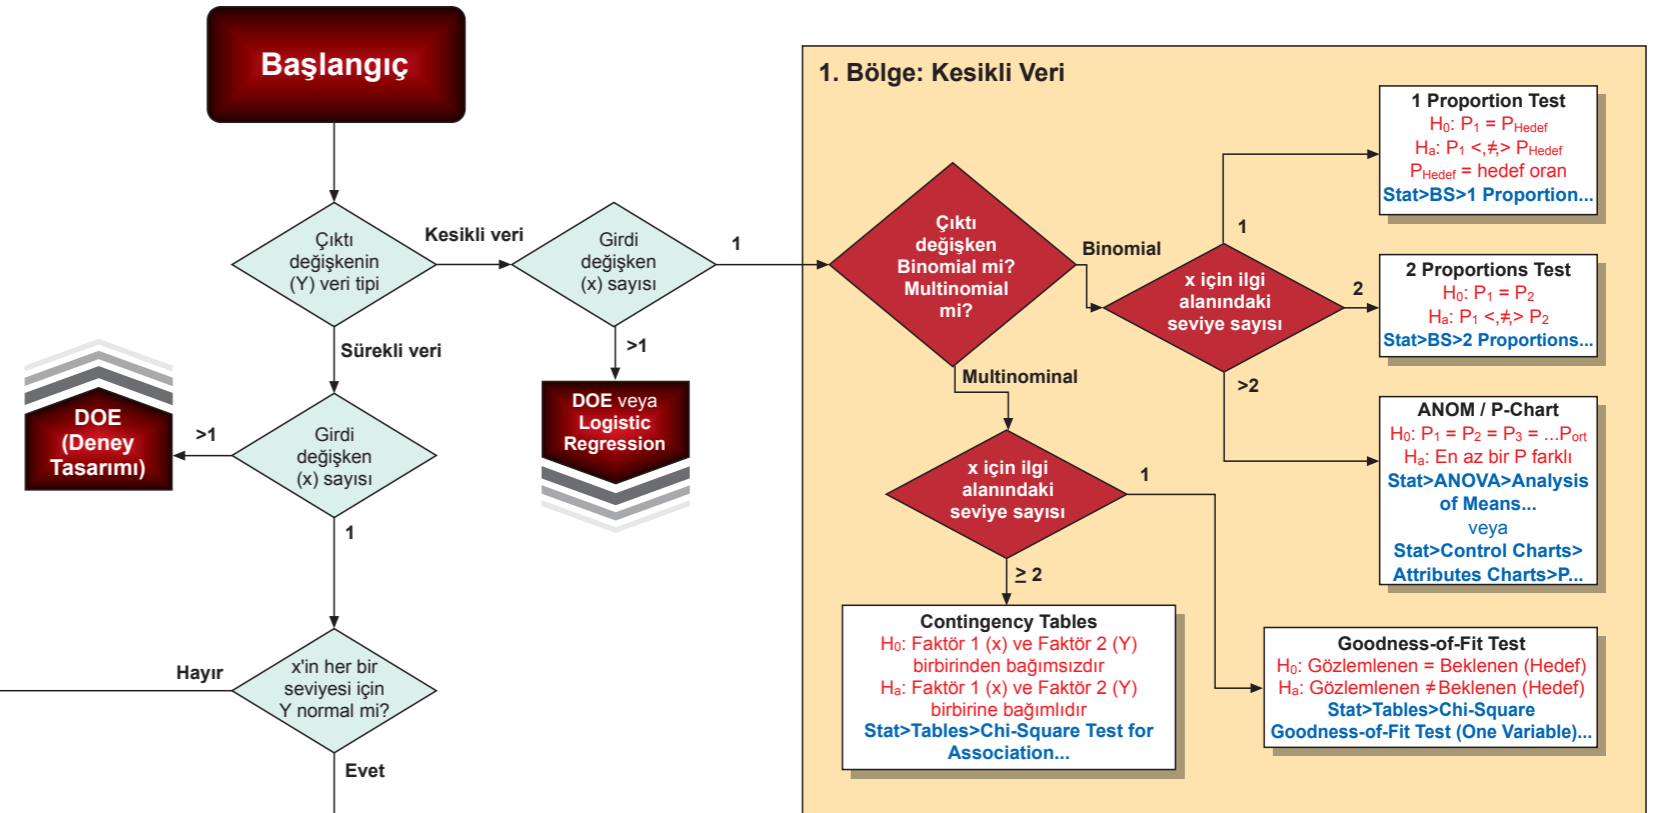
Başlangıç

Çıktı değişkenin (Y) veri tipi

Kesikli veri

Girdi değişken (x) sayısı

1

>1

DOE veya Logistic Regression

Sürekli veri

DOE (Deney Tasarımı)

>1

Girdi değişken (x) sayısı

1

Hayır

x'in her bir seviyesi için Y normal mi?

Evet

1. Bölge: Kesikli Veri

Çıktı değişken Binomial mi? Multinomial mi?

Binomial

Multinominal

x için ilgi alanındaki seviye sayısı

1

2

>2

1 Proportion Test
H$_0$: P$_1$ = P$_{Hedef}$
H$_a$: P$_1$ <,≠,> P$_{Hedef}$
P$_{Hedef}$ = hedef oran
Stat>BS>1 Proportion...

2 Proportions Test
H$_0$: P$_1$ = P$_2$
H$_a$: P$_1$ <,≠,> P$_2$
Stat>BS>2 Proportions...

ANOM / P-Chart
H$_0$: P$_1$ = P$_2$ = P$_3$ = ...P$_{ort}$
H$_a$: En az bir P farklı
Stat>ANOVA>Analysis of Means...
veya
Stat>Control Charts> Attributes Charts>P...

x için ilgi alanındaki seviye sayısı

1

≥ 2

Contingency Tables
H$_0$: Faktör 1 (x) ve Faktör 2 (Y) birbirinden bağımsızdır
H$_a$: Faktör 1 (x) ve Faktör 2 (Y) birbirine bağımlıdır
Stat>Tables>Chi-Square Test for Association...

Goodness-of-Fit Test
H$_0$: Gözlemlenen = Beklenen (Hedef)
H$_a$: Gözlemlenen ≠ Beklenen (Hedef)
Stat>Tables>Chi-Square Goodness-of-Fit Test (One Variable)...